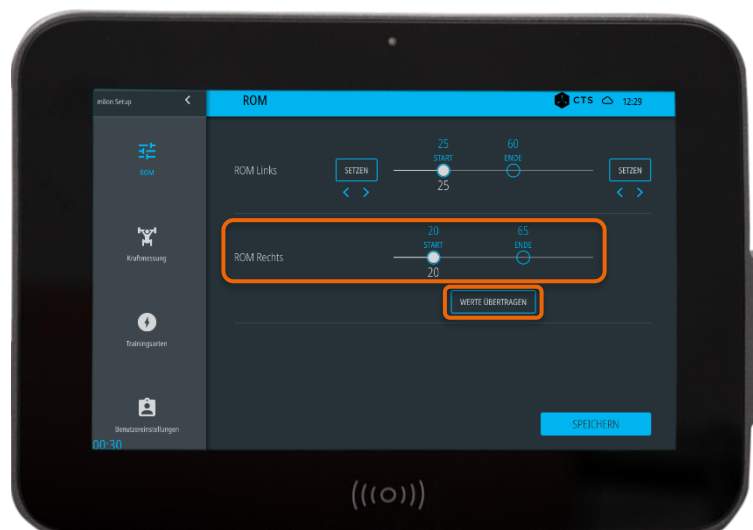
milon Setup
<
ROM
CTS
12:29

ROM

Kraftmessung

Trainingsarten

Benutzereinstellungen
00:30

ROM Links
SETZEN
< >
25
START
25
60
ENDE
SETZEN
< >

ROM Rechts
20
START
20
65
ENDE

WERTE ÜBERTRAGEN

SPEICHERN

((o))